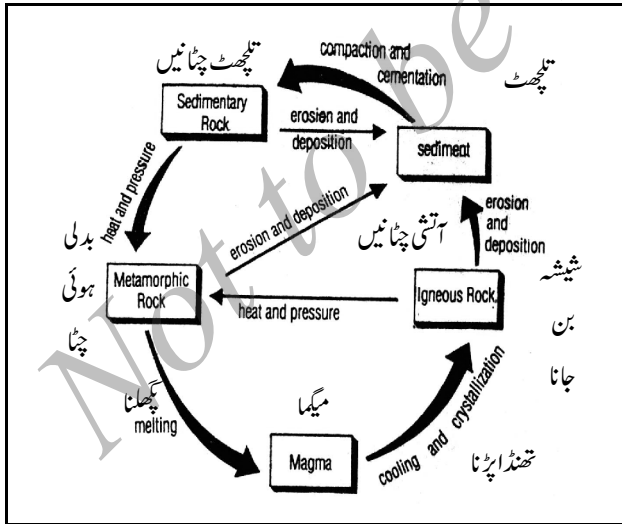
compaction and cementation

تلچھٹ چٹانیں

تلچھٹ

Sedimentary Rock

erosion and deposition

sediment

heat and pressure

erosion and deposition

آتشی چٹانیں

erosion and deposition

بدلی ہوئی چٹا

Metamorphic Rock

heat and pressure

Igneous Rock

شیشہ بن جانا

پگھلنا

melting

میگما

Magma

cooling and crystallization

ٹھنڈا پڑنا

Not to be